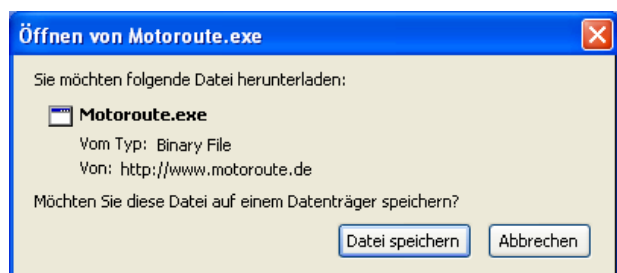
Öffnen von Motoroute.exe

Sie möchten folgende Datei herunterladen:

Motoroute.exe
Vom Typ: Binary File
Von: http://www.motoroute.de

Möchten Sie diese Datei auf einem Datenträger speichern?

Datei speichern | Abbrechen